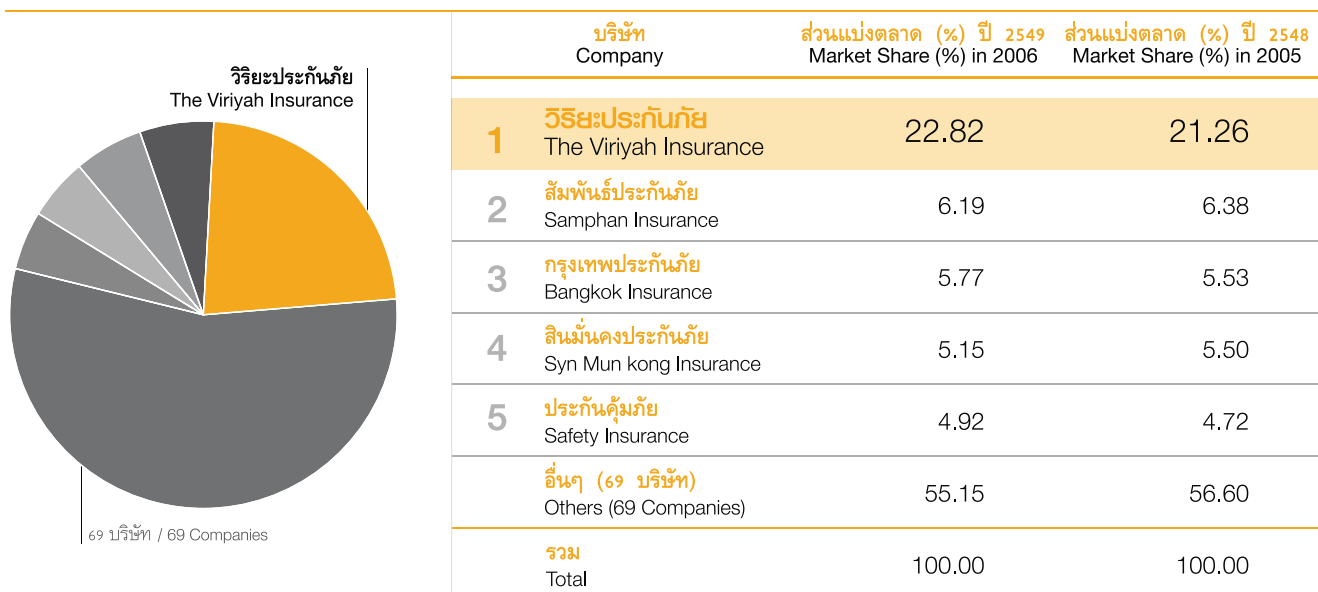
วิริยะประกันภัย
The Viriyah Insurance

69 บริษัท / 69 Companies

| | บริษัท Company | ส่วนแบ่งตลาด (%) ปี 2549 Market Share (%) in 2006 | ส่วนแบ่งตลาด (%) ปี 2548 Market Share (%) in 2005 |
|---|---|---|---|
| 1 | วิริยะประกันภัย The Viriyah Insurance | 22.82 | 21.26 |
| 2 | สัมพันธ์ประกันภัย Samphan Insurance | 6.19 | 6.38 |
| 3 | กรุงเทพประกันภัย Bangkok Insurance | 5.77 | 5.53 |
| 4 | สินมั่นคงประกันภัย Syn Mun kong Insurance | 5.15 | 5.50 |
| 5 | ประกันคุ้มภัย Safety Insurance | 4.92 | 4.72 |
| | อื่นๆ (69 บริษัท) Others (69 Companies) | 55.15 | 56.60 |
| | รวม Total | 100.00 | 100.00 |